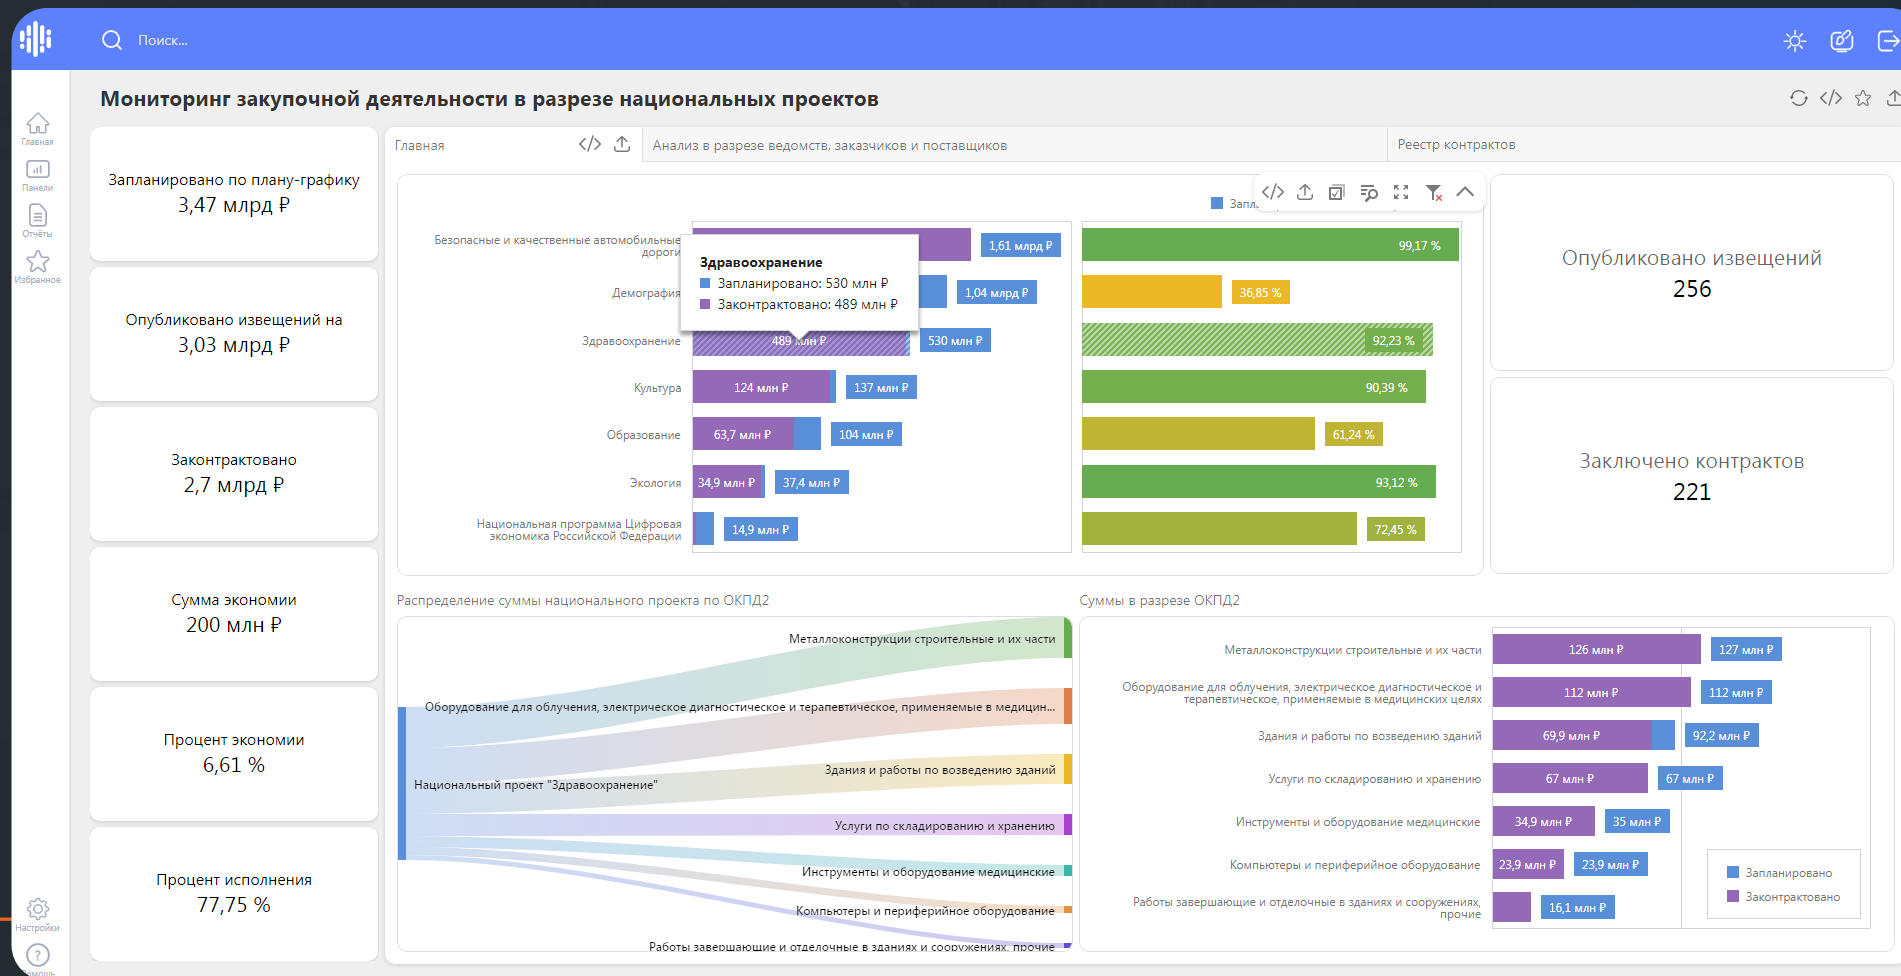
Поиск...

Главная
Панели
Отчёты
Избранное
Настройки

Мониторинг закупочной деятельности в разрезе национальных проектов

Запланировано по плану-графику
3,47 млрд ₽

Опубликовано извещений на
3,03 млрд ₽

Законтрактовано
2,7 млрд ₽

Сумма экономии
200 млн ₽

Процент экономии
6,61 %

Процент исполнения
77,75 %

Главная | Анализ в разрезе ведомств, заказчиков и поставщиков | Реестр контрактов

Запл...

Безопасные и качественные автомобильные дороги — 1,61 млрд ₽ — 99,17 %
Демография — 1,04 млрд ₽ — 36,85 %
Здравоохранение — 489 млн ₽ — 530 млн ₽ — 92,23 %
Культура — 124 млн ₽ — 137 млн ₽ — 90,39 %
Образование — 63,7 млн ₽ — 104 млн ₽ — 61,24 %
Экология — 34,9 млн ₽ — 37,4 млн ₽ — 93,12 %
Национальная программа Цифровая экономика Российской Федерации — 14,9 млн ₽ — 72,45 %

Здравоохранение
Запланировано: 530 млн ₽
Законтрактовано: 489 млн ₽

Опубликовано извещений
256

Заключено контрактов
221

Распределение суммы национального проекта по ОКПД2

Национальный проект "Здравоохранение"
Металлоконструкции строительные и их части
Оборудование для облучения, электрическое диагностическое и терапевтическое, применяемые в медицин...
Здания и работы по возведению зданий
Услуги по складированию и хранению
Инструменты и оборудование медицинские
Компьютеры и периферийное оборудование
Работы завершающие и отделочные в зданиях и сооружениях, прочие

Суммы в разрезе ОКПД2

Металлоконструкции строительные и их части — 126 млн ₽ — 127 млн ₽
Оборудование для облучения, электрическое диагностическое и терапевтическое, применяемые в медицинских целях — 112 млн ₽ — 112 млн ₽
Здания и работы по возведению зданий — 69,9 млн ₽ — 92,2 млн ₽
Услуги по складированию и хранению — 67 млн ₽ — 67 млн ₽
Инструменты и оборудование медицинские — 34,9 млн ₽ — 35 млн ₽
Компьютеры и периферийное оборудование — 23,9 млн ₽ — 23,9 млн ₽
Работы завершающие и отделочные в зданиях и сооружениях, прочие — 16,1 млн ₽

Запланировано
Законтрактовано